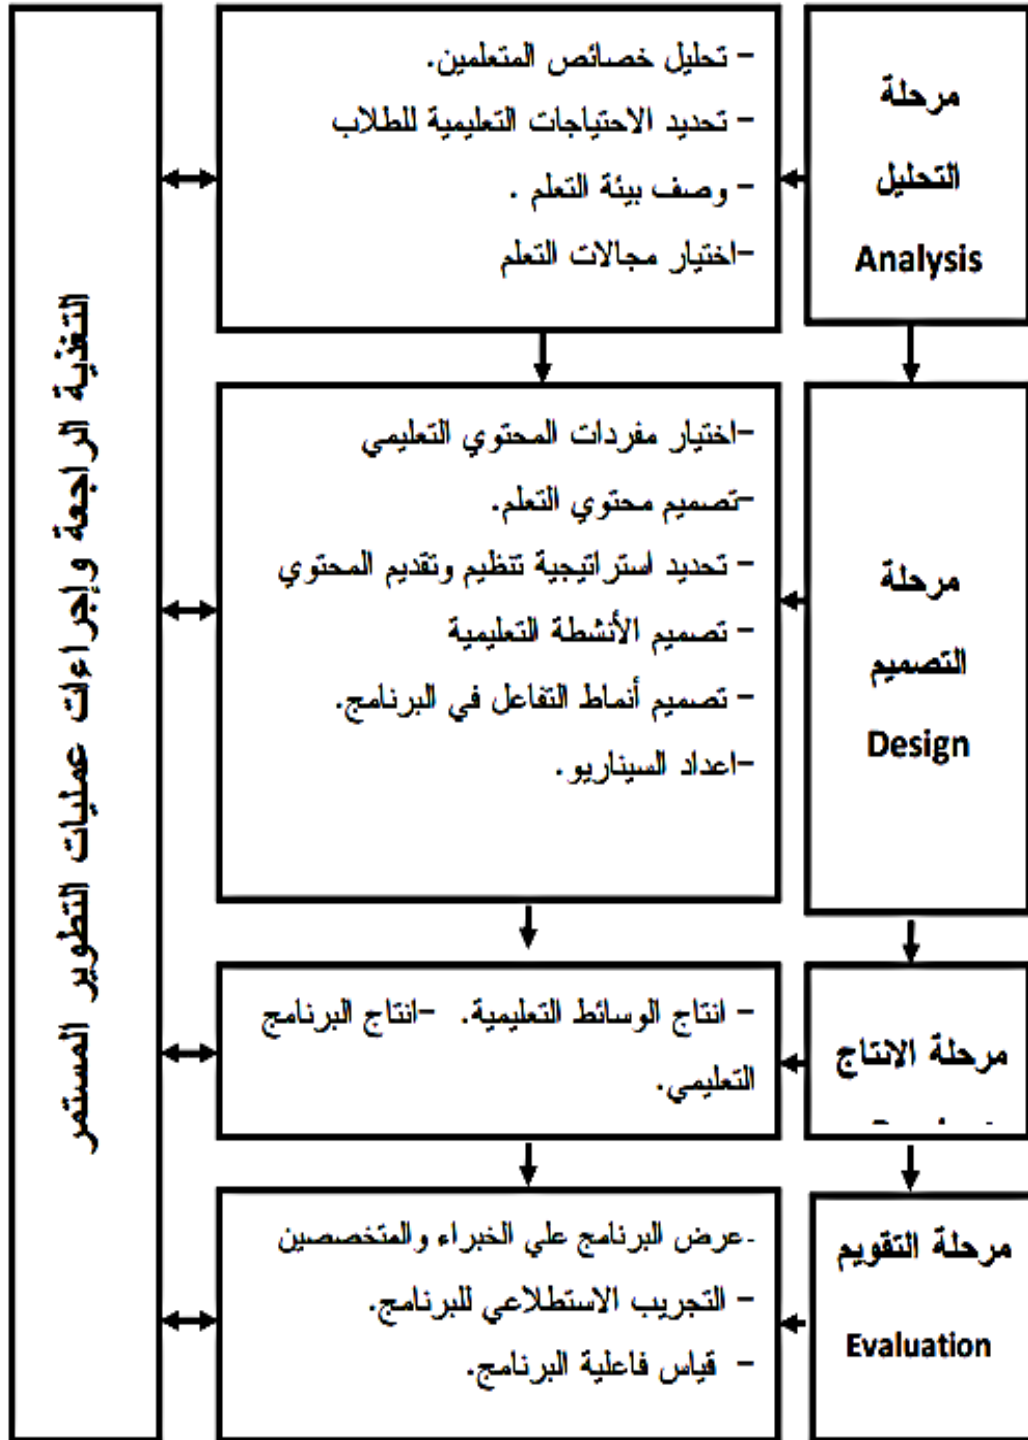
مرحلة
التحليل
Analysis

- تحليل خصائص المتعلمين.
- تحديد الاحتياجات التعليمية للطلاب
- وصف بيئة التعلم .
-اختيار مجالات التعلم

مرحلة
التصميم
Design

-اختيار مفردات المحتوي التعليمي
-تصميم محتوي التعلم.
- تحديد استراتيجية تنظيم وتقديم المحتوي
- تصميم الأنشطة التعليمية
- تصميم أنماط التفاعل في البرنامج.
-اعداد السيناريو.

مرحلة الانتاج
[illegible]

- انتاج الوسائط التعليمية. -انتاج البرنامج التعليمي.

مرحلة التقويم
Evaluation

.عرض البرنامج علي الخبراء والمتخصصين
- التجريب الاستطلاعي للبرنامج.
- قياس فاعلية البرنامج.

التغذية الراجعة وإجراءات عمليات التطوير المستمر